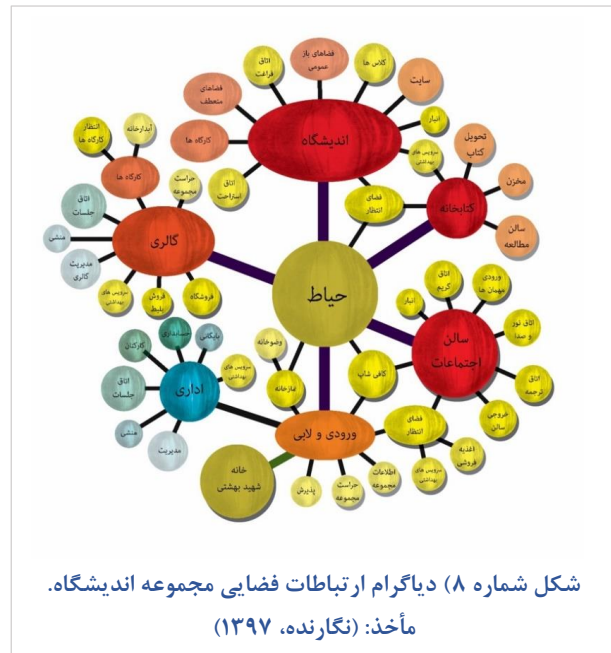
فضاهای باز عمومی
کلاس ها
اتاق قرائت
سایت
فضاهای منعطف
اندیشگاه
انبار
کارگاه ها
سرویس های بهداشتی
تحویل کتاب
اتاق استراحت
انتظار کارگاه ها
آبدارخانه
حراست مجموعه
فضای انتظار
مخزن
کتابخانه
کارگاه ها
اتاق جلسات
سالن مطالعه
منشی
گالری
مدیریت گالری
حیاط
ورودی مهمان ها
اتاق کریم
سرویس های بهداشتی
فروش بلیط
فروشگاه
انبار
اتاق نور و صدا
بایگانی
حسابداری
وضوخانه
سالن اجتماعات
کارکنان
سرویس های بهداشتی
کافی شاپ
اتاق جلسات
اداری
نمازخانه
اتاق ترجمه
خروجی سالن
فضای انتظار
منشی
مدیریت
ورودی و لابی
اغذیه فروشی
خانه شهید بهشتی
سرویس های بهداشتی
اطلاعات مجموعه
حراست مجموعه
پذیرش

شکل شماره ۸) دیاگرام ارتباطات فضایی مجموعه اندیشگاه.
مأخذ: (نگارنده، ۱۳۹۷)